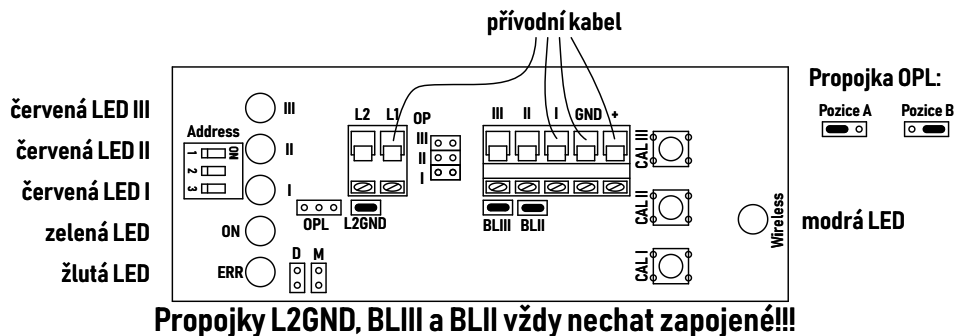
přívodní kabel

Propojka OPL:

Pozice A Pozice B

červená LED III

červená LED II

červená LED I

zelená LED

žlutá LED

Address

ON

1 2 3

III

II

I

ON

ERR

L2 L1

OP

III

II

I

OPL

L2GND

D M

III II I GND +

BLIII BLII

CAL III

CAL II

CAL I

Wireless

modrá LED

Propojky L2GND, BLIII a BLII vždy nechat zapojené!!!